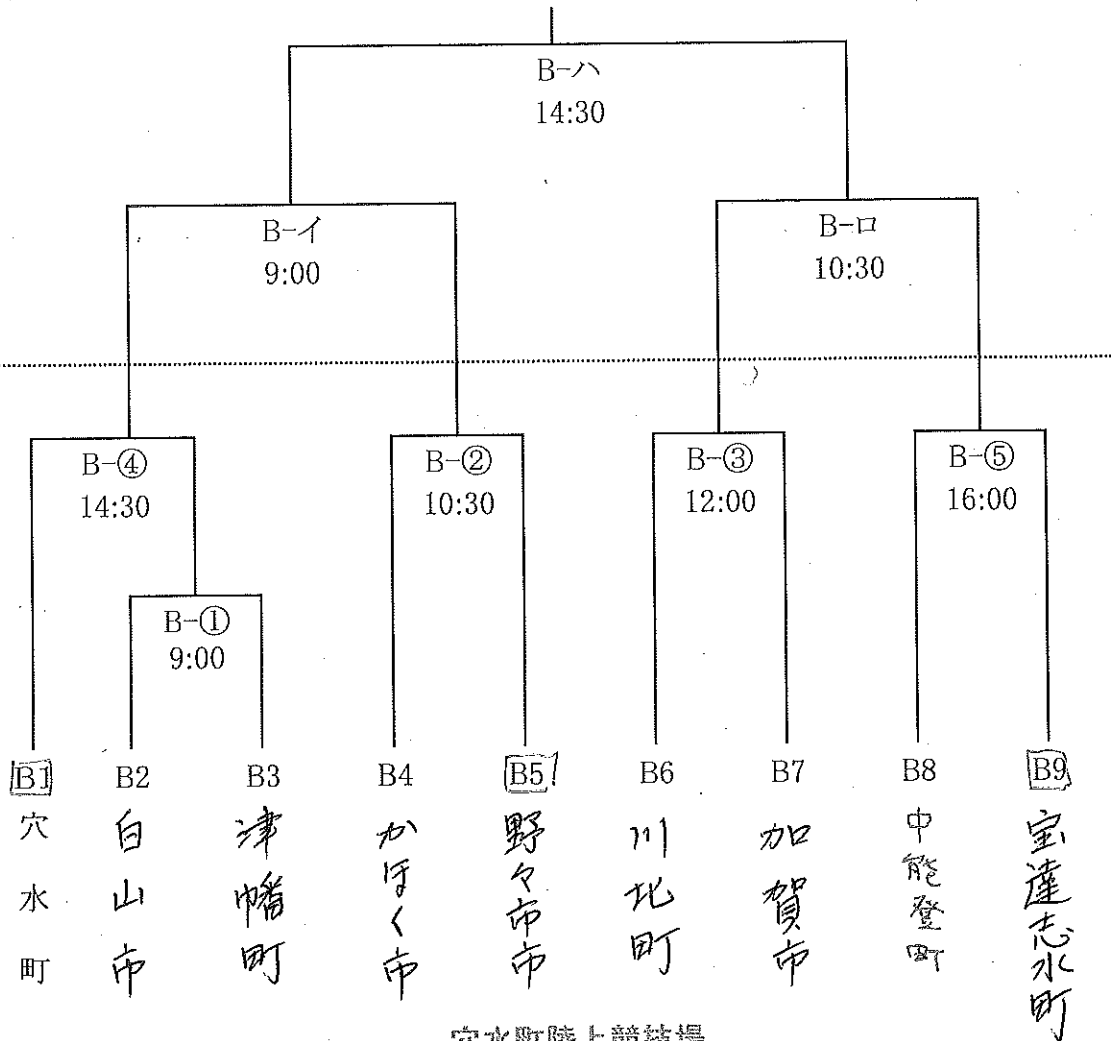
B−ハ
14:30

B−イ
9:00

B−ロ
10:30

B−④
14:30

B−②
10:30

B−③
12:00

B−⑤
16:00

B−①
9:00

B1 穴水町

B2 白山市

B3 津幡町

B4 かほく市

B5 野々市市

B6 川北町

B7 加賀市

B8 中能登町

B9 宝達志水町

穴水町陸上競技場